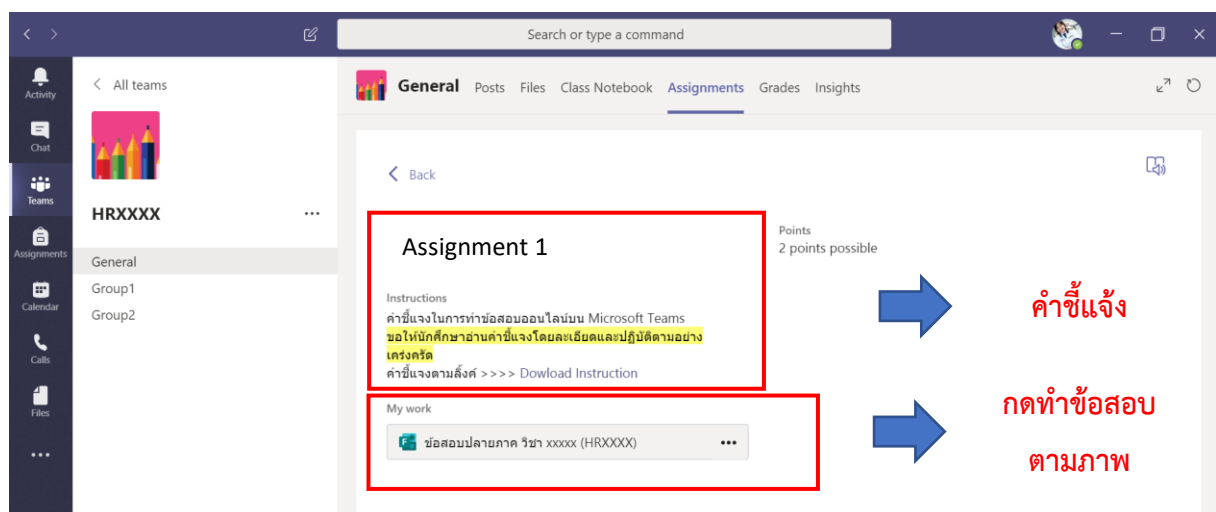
Search or type a command

Activity
Chat
Teams
Assignments
Calendar
Calls
Files
...

All teams

HRXXXX ...

General
Group1
Group2

General Posts Files Class Notebook Assignments Grades Insights

Back

Assignment 1

Points
2 points possible

Instructions
คำชี้แจงในการทำข้อสอบออนไลน์บน Microsoft Teams
ขอให้นักศึกษาอ่านคำชี้แจงโดยละเอียดและปฏิบัติตามอย่างเคร่งครัด
คำชี้แจงตามลิ้งค์ >>>> Dowload Instruction

คำชี้แจ้ง

My work
ข้อสอบปลายภาค วิชา xxxxx (HRXXXX) ...

กดทำข้อสอบ
ตามภาพ